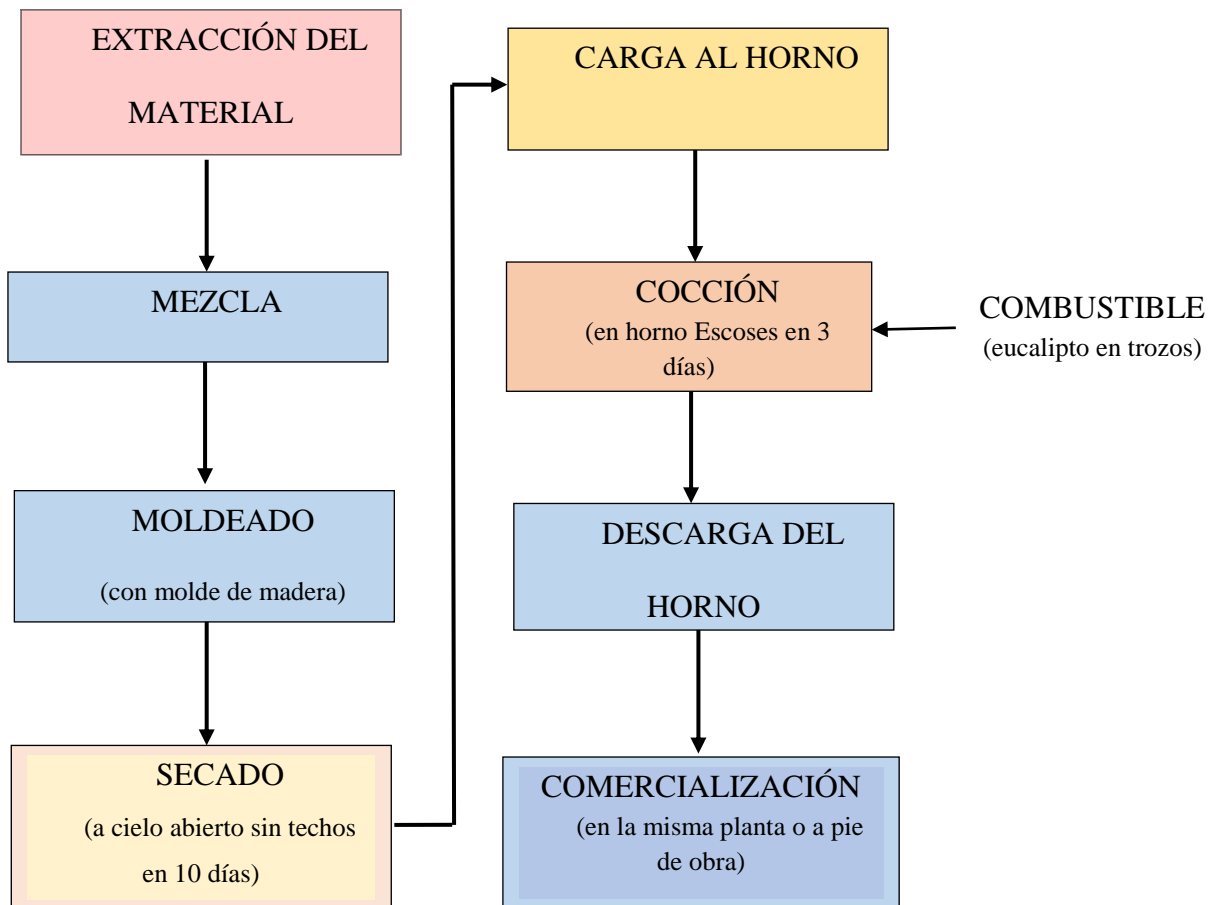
EXTRACCIÓN DEL MATERIAL

MEZCLA

MOLDEADO
(con molde de madera)

SECADO
(a cielo abierto sin techos en 10 días)

CARGA AL HORNO

COCCIÓN
(en horno Escoses en 3 días)

COMBUSTIBLE
(eucalipto en trozos)

DESCARGA DEL HORNO

COMERCIALIZACIÓN
(en la misma planta o a pie de obra)